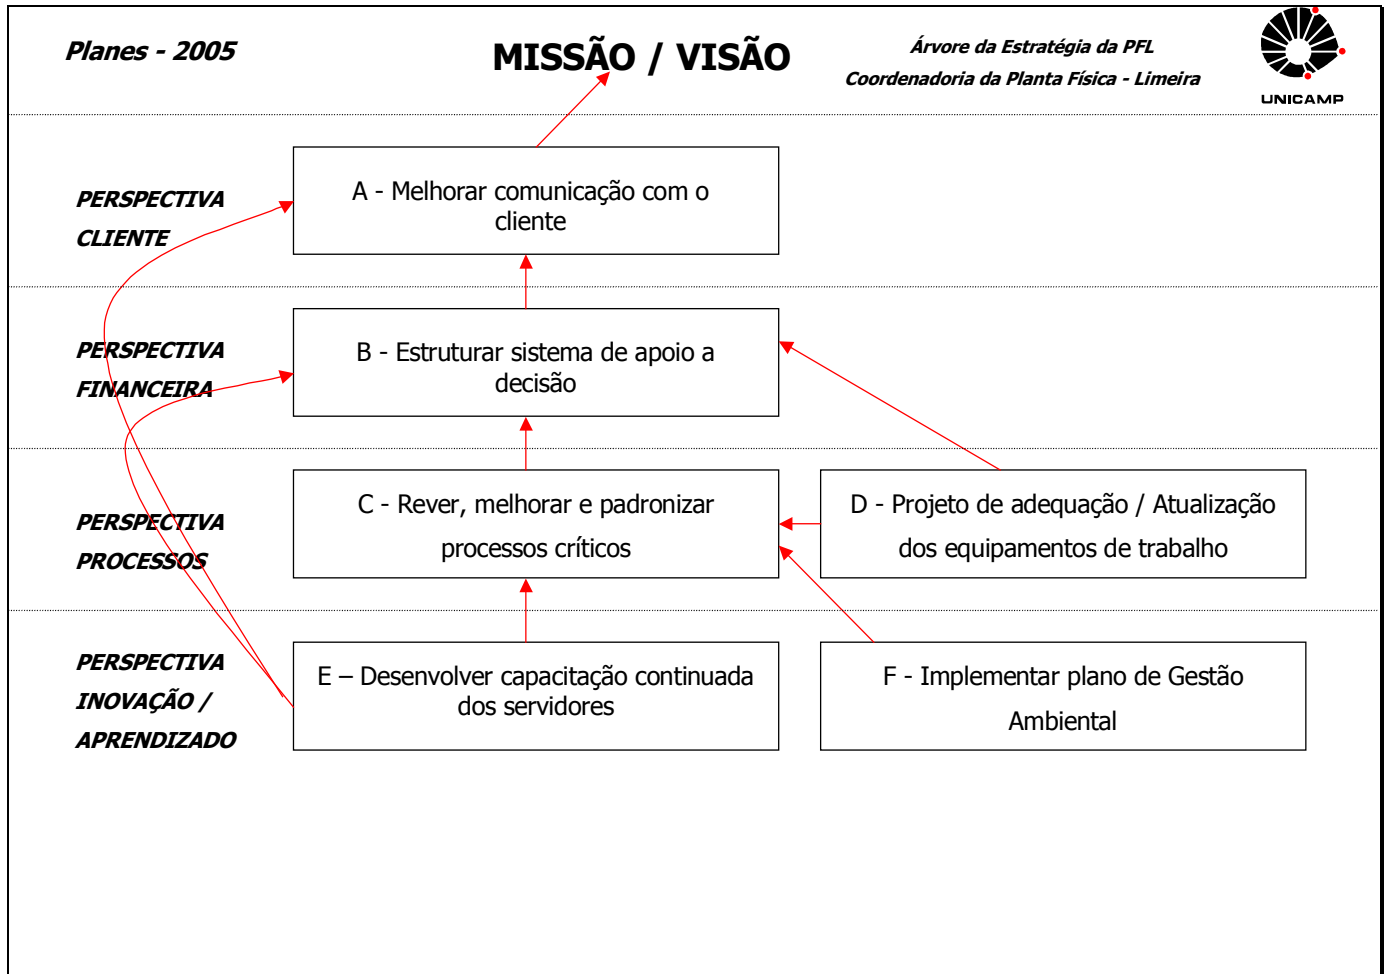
Planes - 2005

MISSÃO / VISÃO

Árvore da Estratégia da PFL
Coordenadoria da Planta Física - Limeira

UNICAMP

PERSPECTIVA CLIENTE

A - Melhorar comunicação com o cliente

PERSPECTIVA FINANCEIRA

B - Estruturar sistema de apoio a decisão

PERSPECTIVA PROCESSOS

C - Rever, melhorar e padronizar processos críticos

D - Projeto de adequação / Atualização dos equipamentos de trabalho

PERSPECTIVA INOVAÇÃO / APRENDIZADO

E – Desenvolver capacitação continuada dos servidores

F - Implementar plano de Gestão Ambiental